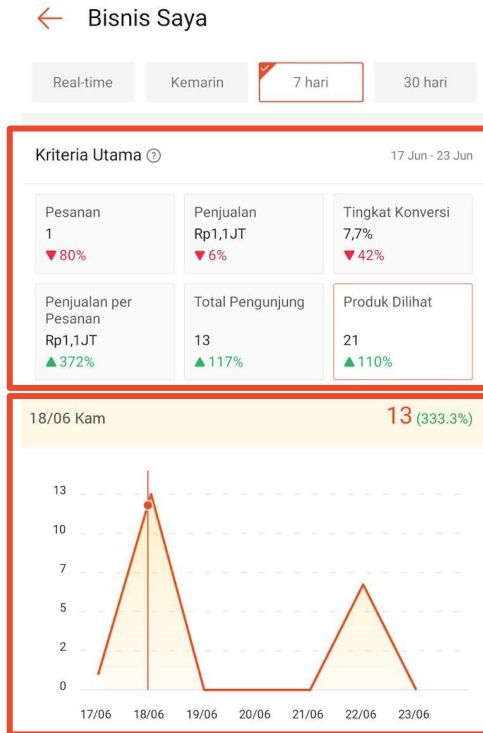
Bisnis Saya

Real-time | Kemarin | 7 hari | 30 hari

Kriteria Utama ⓘ 17 Jun - 23 Jun

| Pesanan 1 ▼80% | Penjualan Rp1,1JT ▼6% | Tingkat Konversi 7,7% ▼42% |
|---|---|---|
| Penjualan per Pesanan Rp1,1JT ▲372% | Total Pengunjung 13 ▲117% | Produk Dilihat 21 ▲110% |

18/06 Kam 13 (333.3%)

13
10
7
5
2
0

17/06 18/06 19/06 20/06 21/06 22/06 23/06